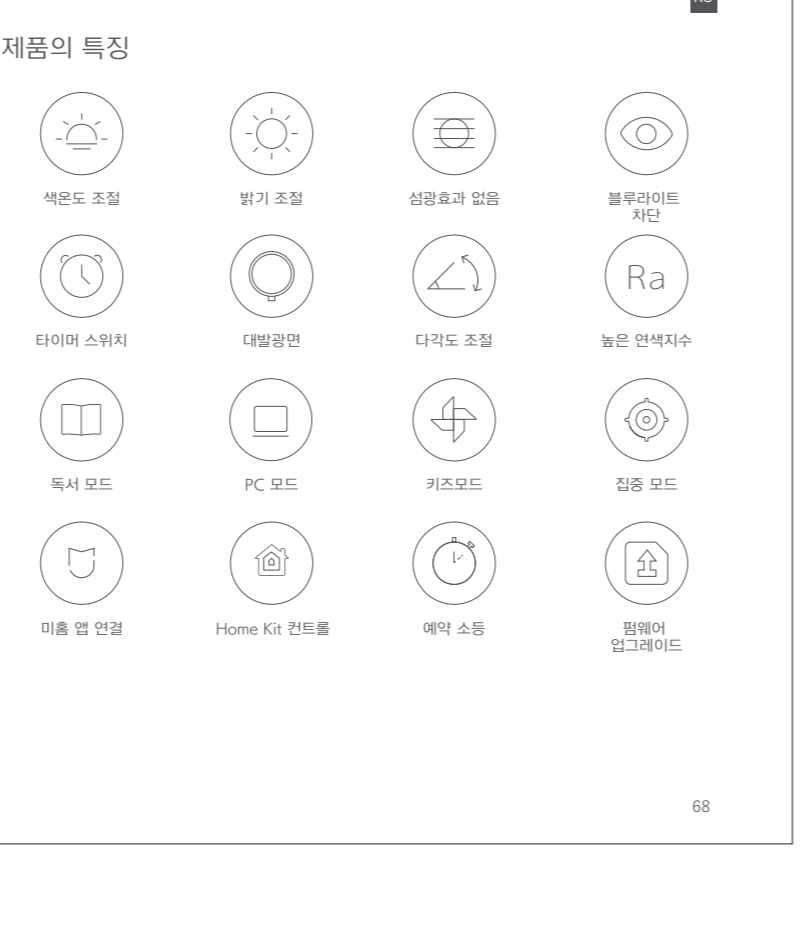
KO

제품의 특징

색온도 조절

밝기 조절

섬광효과 없음

블루라이트 차단

타이머 스위치

대발광면

다각도 조절

Ra

높은 연색지수

독서 모드

PC 모드

키즈모드

집중 모드

미홈 앱 연결

Home Kit 컨트롤

예약 소등

펌웨어 업그레이드

68